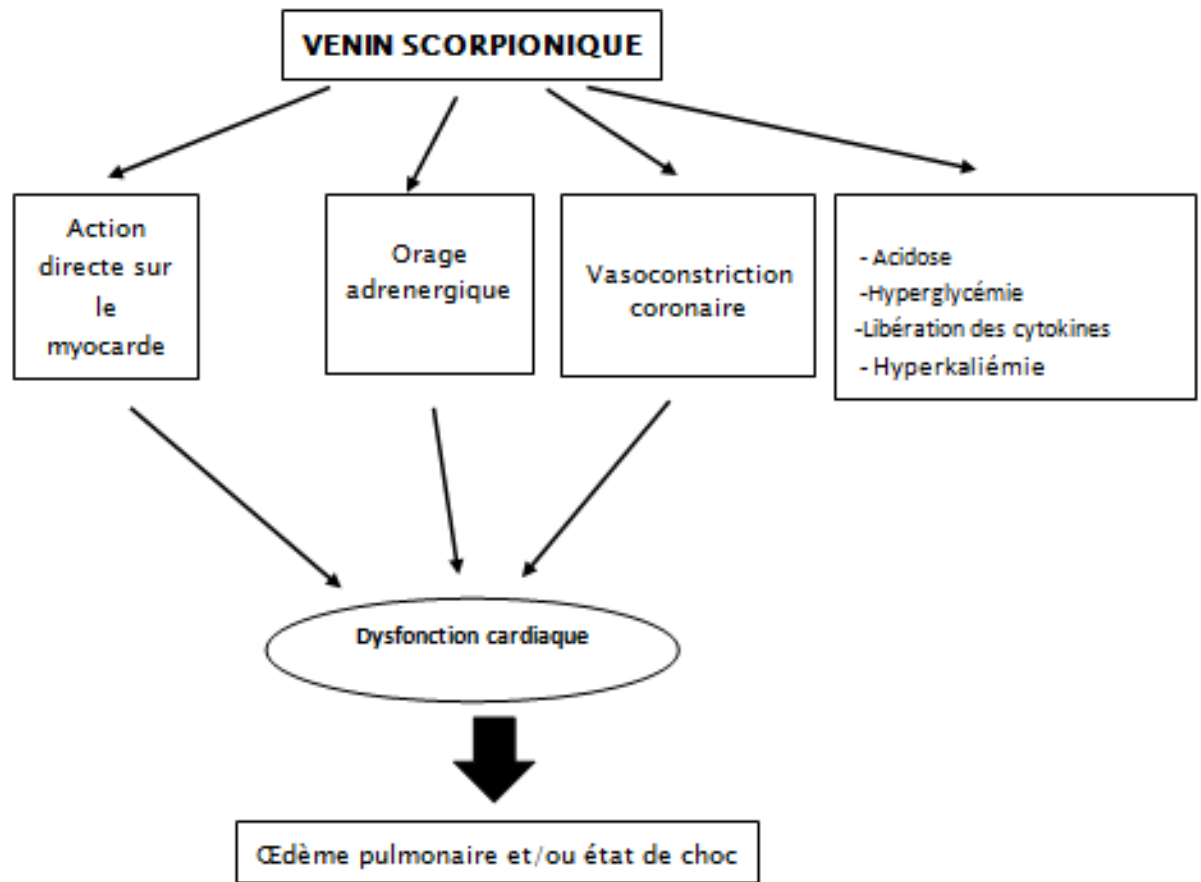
VENIN SCORPIONIQUE

Action directe sur le myocarde

Orage adrenergique

Vasoconstriction coronaire

- Acidose
-Hyperglycémie
-Libération des cytokines
- Hyperkaliémie

Dysfonction cardiaque

Œdème pulmonaire et/ou état de choc